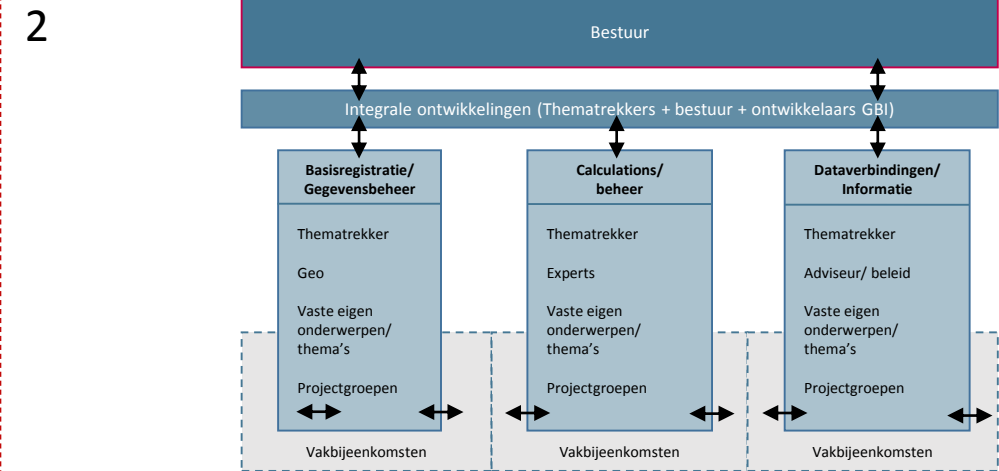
2

Bestuur

Integrale ontwikkelingen (Thematrekkers + bestuur + ontwikkelaars GBI)

Basisregistratie/ Gegevensbeheer

Thematrekker

Geo

Vaste eigen onderwerpen/ thema's

Projectgroepen

Vakbijeenkomsten

Calculations/ beheer

Thematrekker

Experts

Vaste eigen onderwerpen/ thema's

Projectgroepen

Vakbijeenkomsten

Dataverbindingen/ Informatie

Thematrekker

Adviseur/ beleid

Vaste eigen onderwerpen/ thema's

Projectgroepen

Vakbijeenkomsten